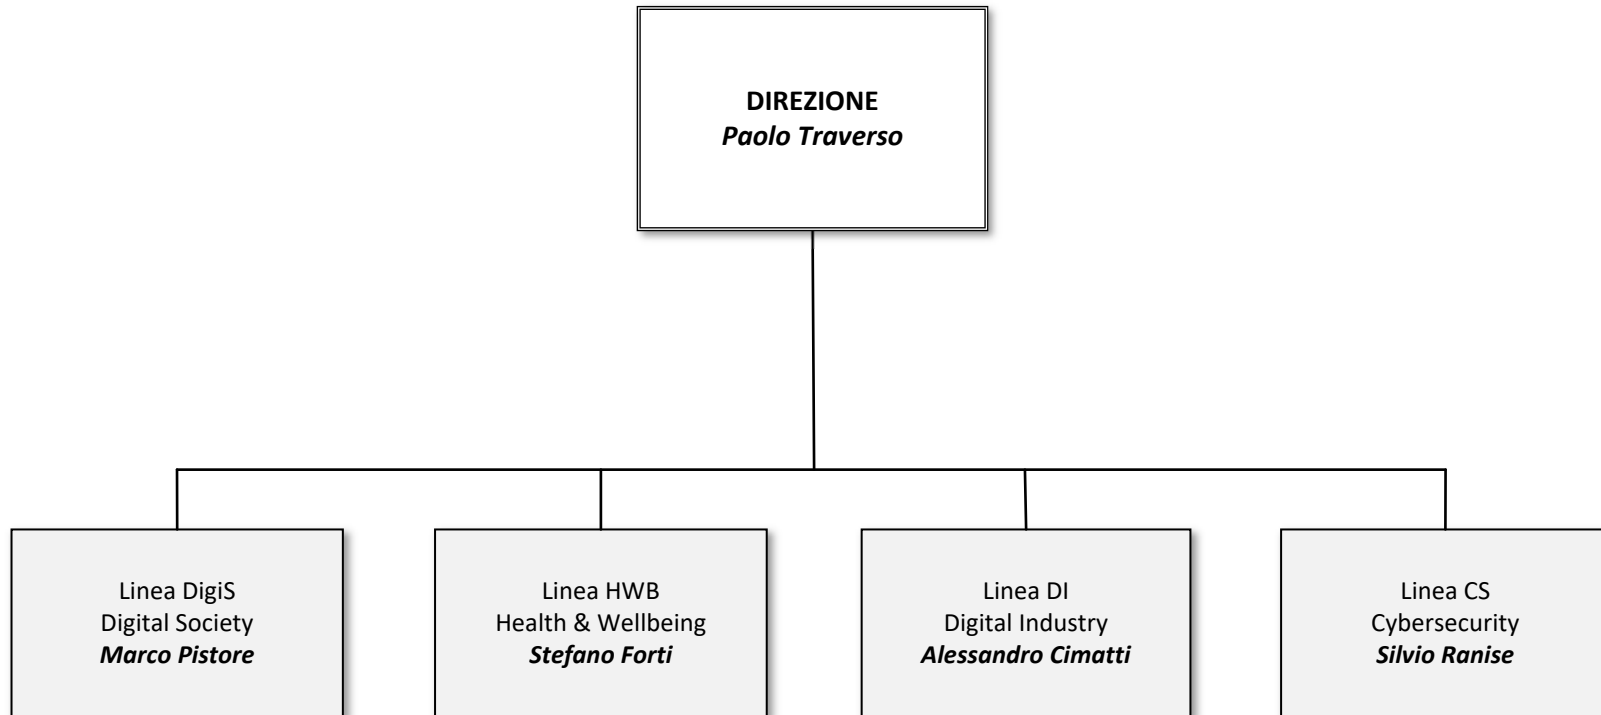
DIREZIONE
*Paolo Traverso*

Linea DigiS
Digital Society
***Marco Pistore***

Linea HWB
Health & Wellbeing
***Stefano Forti***

Linea DI
Digital Industry
***Alessandro Cimatti***

Linea CS
Cybersecurity
***Silvio Ranise***